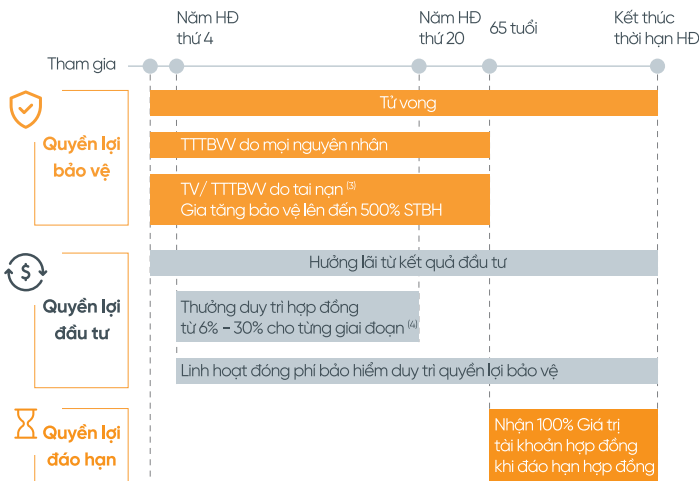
Năm HĐ thứ 4

Năm HĐ thứ 20

65 tuổi

Kết thúc thời hạn HĐ

Tham gia

Quyền lợi bảo vệ

Tử vong

TTTBVV do mọi nguyên nhân

TV/ TTTBVV do tai nạn $^{(3)}$
Gia tăng bảo vệ lên đến 500% STBH

Quyền lợi đầu tư

Hưởng lãi từ kết quả đầu tư

Thưởng duy trì hợp đồng từ 6% – 30% cho từng giai đoạn $^{(4)}$

Linh hoạt đóng phí bảo hiểm duy trì quyền lợi bảo vệ

Quyền lợi đáo hạn

Nhận 100% Giá trị tài khoản hợp đồng khi đáo hạn hợp đồng